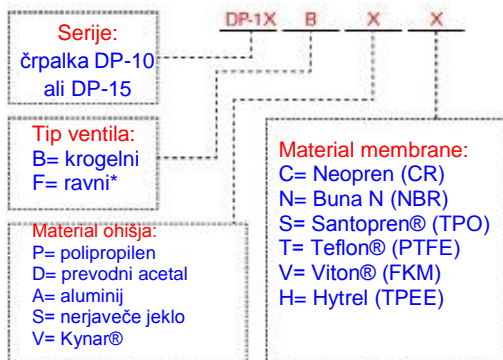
DP-1X B X X

Serije:
črpalka DP-10
ali DP-15

Tip ventila:
B= krogelni
F= ravni*

Material ohišja:
P= polipropilen
D= prevodni acetal
A= aluminij
S= nerjaveče jeklo
V= Kynar®

Material membrane:
C= Neopren (CR)
N= Buna N (NBR)
S= Santopren® (TPO)
T= Teflon® (PTFE)
V= Viton® (FKM)
H= Hytrel (TPEE)